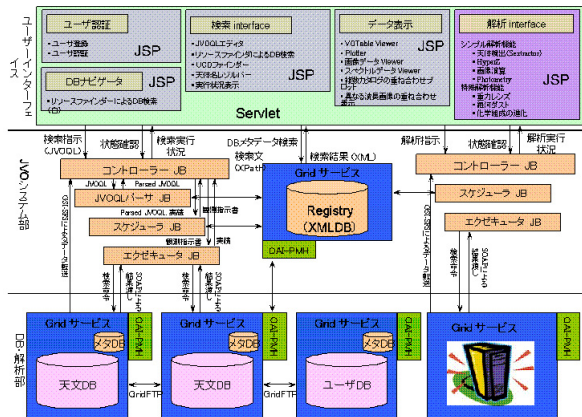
ユーザーインターフェイス

ユーザ認証
・ユーザ登録
・ユーザ認証
JSP

DBナビゲータ
・リソースファインダーによるDB検索
JSP

検索 interface
・JVOQLエディタ
・リソースファインダーによるDB検索
・UCDファインダー
・天体名レゾルバー
・実行状況表示
JSP

データ表示
・VOTable Viewer
・Plotter
・画像データViewer
・スペクトルデータViewer
・複数カタログの重ね合わせプロット
・異なる波長画像の重ね合わせ表示
JSP

解析 interface
シンプル解析機能
・天体検出(Sextractor)
・Hyperz
・画像演算
・Photometry
特殊解析機能
・重力レンズ
・銀河ズーム
・化学組成の進化
JSP

Servlet

JVOシステム部

検索指示（JVOQL）
状態確認
検索実行状況
DBメタデータ検索
検索文（XPath）
検索結果（XML）
解析指示
状態確認
解析実行状況

コントローラー JB
JVOQL
Parsed JVOQL
JVOQLパーサ JB
Parsed JVOQL 実体
スケジューラ JB
問題指示書
観測指示書
実体
エグゼキュータ JB

Grid サービス
Registry
(XMLDB)
OAI-PMH

コントローラー JB
スケジューラ JB
エグゼキュータ JB

検索命令
結果返送
SOAPによる
GridFTPによるデータ転送
GridFTP による実行結果の返送
検索命令
結果返送
SOAPによる

DB・解析部

Grid サービス
メタDB
OAI-PMH
天文DB

Grid サービス
メタDB
OAI-PMH
天文DB

Grid サービス
メタDB
OAI-PMH
ユーザDB

Grid サービス
OAI-PMH

GridFTP
GridFTP